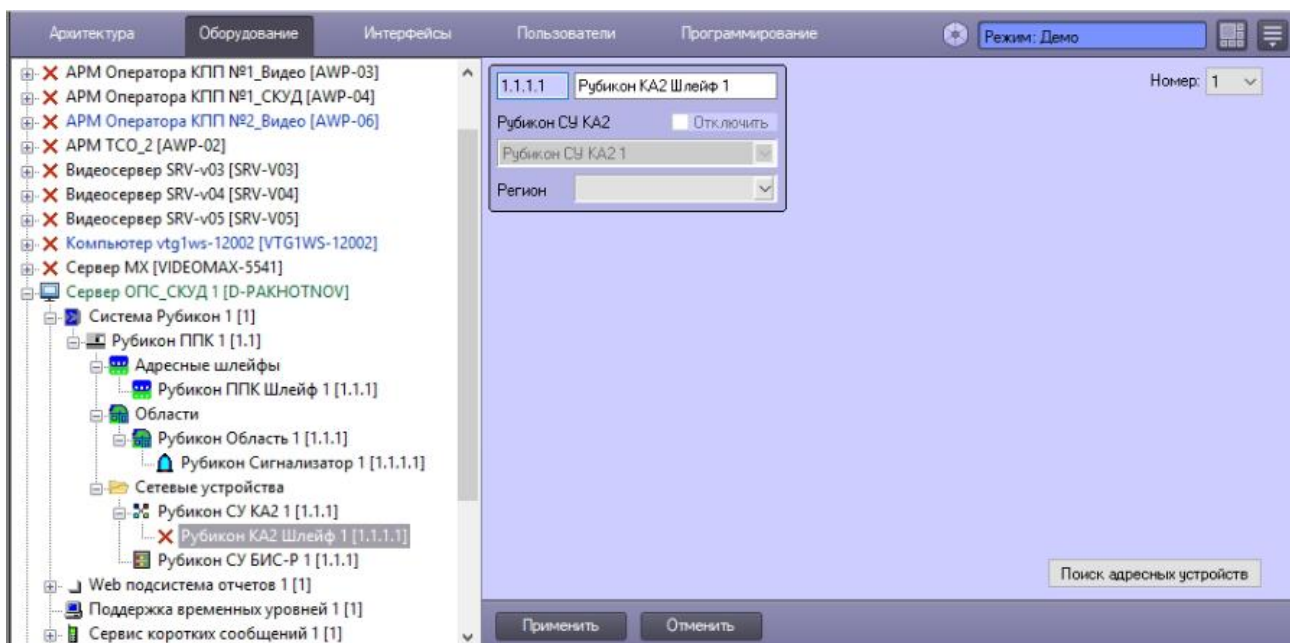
Архитектура Оборудование Интерфейсы Пользователи Программирование Режим: Демо

АРМ Оператора КПП №1_Видео [AWP-03]
АРМ Оператора КПП №1_СКУД [AWP-04]
АРМ Оператора КПП №2_Видео [AWP-06]
АРМ ТСО_2 [AWP-02]
Видеосервер SRV-v03 [SRV-V03]
Видеосервер SRV-v04 [SRV-V04]
Видеосервер SRV-v05 [SRV-V05]
Компьютер vtg1ws-12002 [VTG1WS-12002]
Сервер МХ [VIDEOMAX-5541]
Сервер ОПС_СКУД 1 [D-PAKHOTNOV]
Система Рубикон 1 [1]
Рубикон ППК 1 [1.1]
Адресные шлейфы
Рубикон ППК Шлейф 1 [1.1.1]
Области
Рубикон Область 1 [1.1.1]
Рубикон Сигнализатор 1 [1.1.1.1]
Сетевые устройства
Рубикон СУ КА2 1 [1.1.1]
Рубикон КА2 Шлейф 1 [1.1.1.1]
Рубикон СУ БИС-Р 1 [1.1.1]
Web подсистема отчетов 1 [1]
Поддержка временных уровней 1 [1]
Сервис коротких сообщений 1 [1]

1.1.1.1 Рубикон КА2 Шлейф 1
Рубикон СУ КА2 Отключить
Рубикон СУ КА2 1
Регион

Номер: 1

Поиск адресных устройств

Применить Отменить